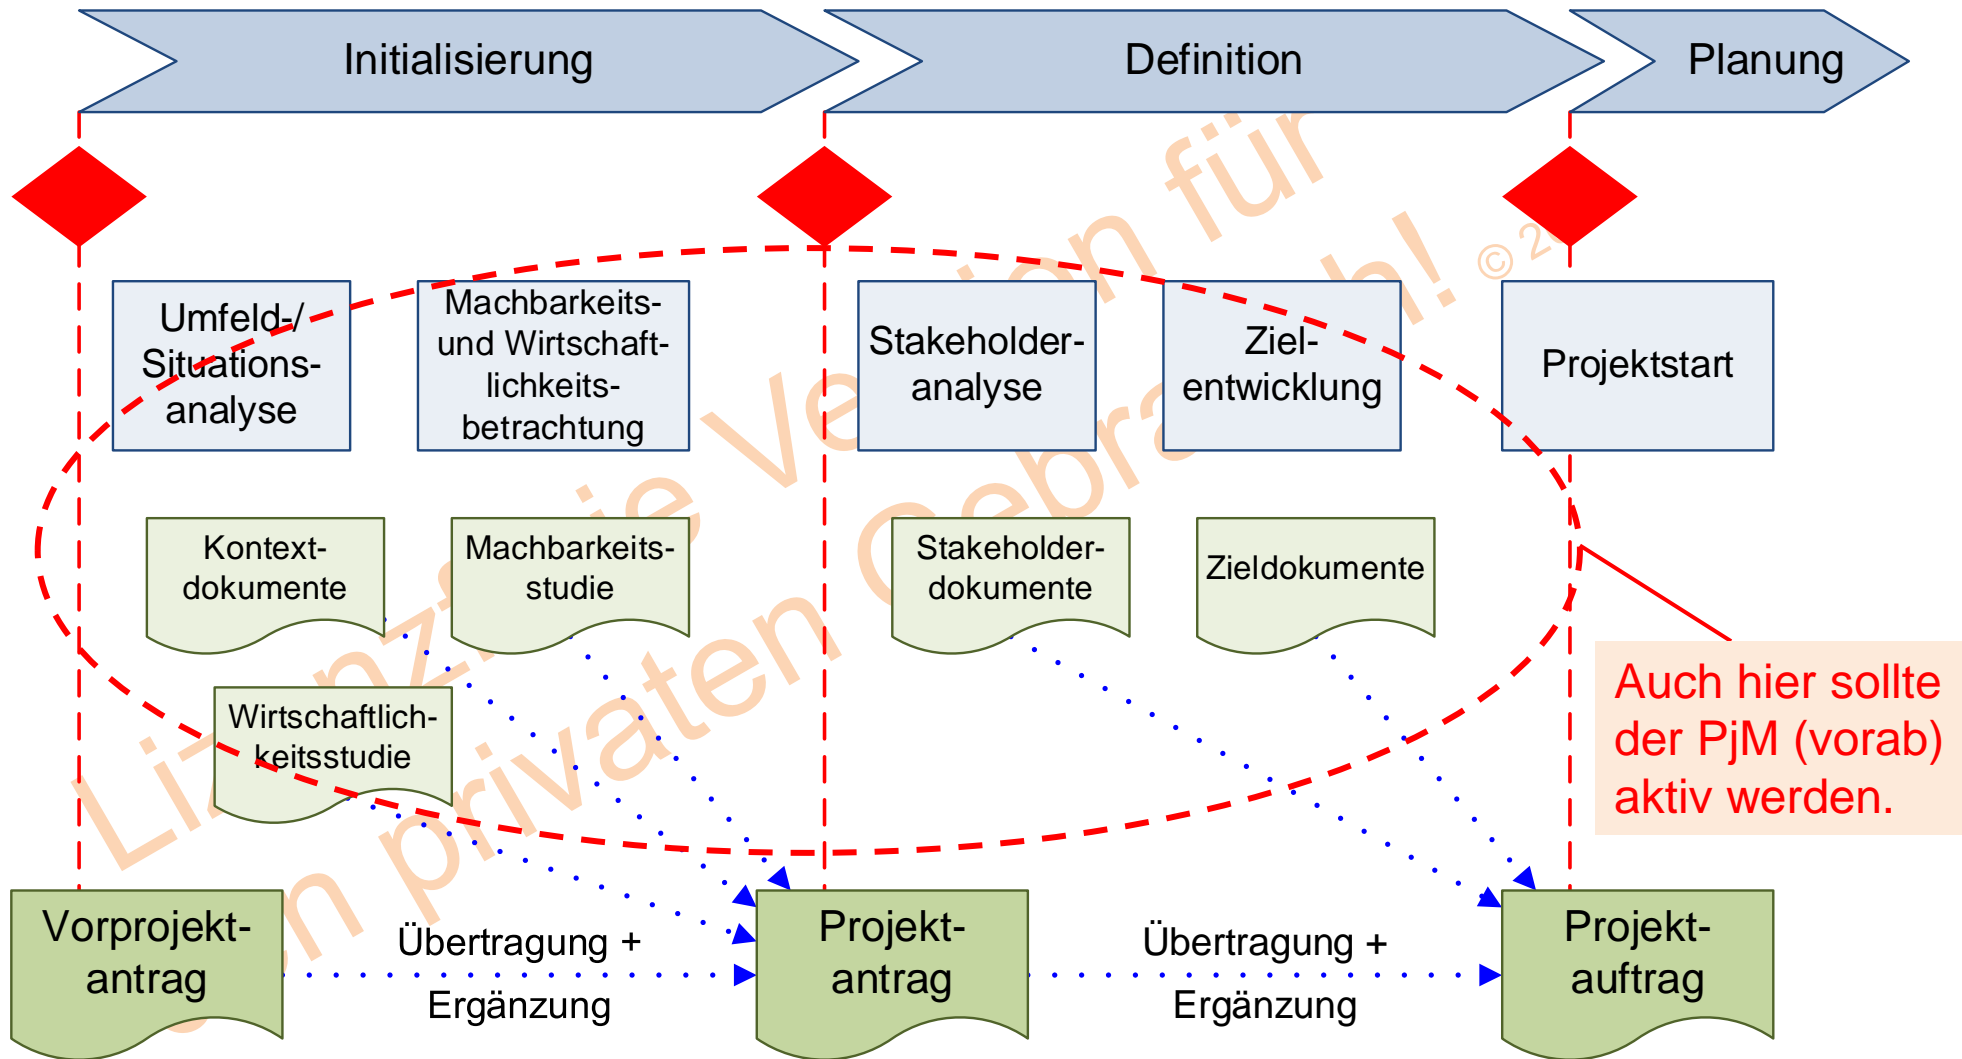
Initialisierung

Definition

Planung

Umfeld-/ Situations-analyse

Machbarkeits- und Wirtschaft-lichkeits-betrachtung

Stakeholder-analyse

Ziel-entwicklung

Projektstart

Kontext-dokumente

Machbarkeits-studie

Stakeholder-dokumente

Zieldokumente

Wirtschaftlich-keitsstudie

Auch hier sollte der PjM (vorab) aktiv werden.

Vorprojekt-antrag

Übertragung + Ergänzung

Projekt-antrag

Übertragung + Ergänzung

Projekt-auftrag

Lizenzierte Version für den privaten Gebrauch! © 2